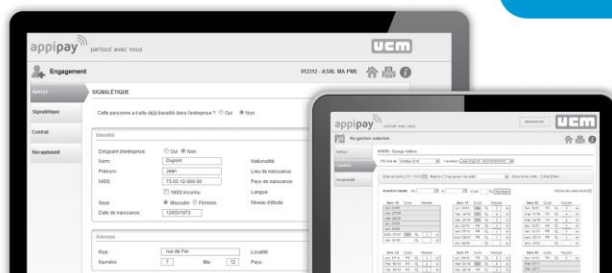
appipay partout avec vous

UCM

Engagement

012312 - ASBL MA PME

Aperçu

SIGNALÉTIQUE

Signalétique

Cette personne a-t-elle déjà travaillé dans l'entreprise ? Oui Non

Contrat

Récapitulatif

Identité

Dirigeant d'entreprise Oui Non

Nom Dupont

Prénom Jean

NISS 75.00.12-000.00

NISS inconnu

Sexe Masculin Féminin

Date de naissance 12/03/1975

Nationalité

Lieu de naissance

Pays de naissance

Langue

Niveau d'étude

Adresse

Rue rue de Fer

Numéro 7 Bte 12

Localité

Pays

appipay

UCM

Ma gestion salariale

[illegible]